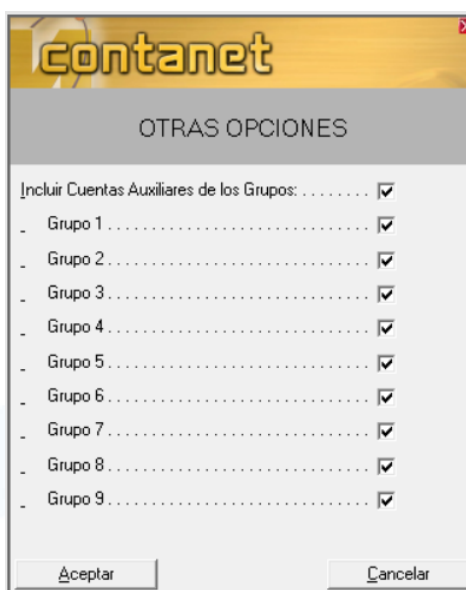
contanet

OTRAS OPCIONES

Incluir Cuentas Auxiliares de los Grupos: . . . . . . . . .

Grupo 1 . . . . . . . . . . . . . . . . . . . . . . . . . . . . .

Grupo 2 . . . . . . . . . . . . . . . . . . . . . . . . . . . . .

Grupo 3 . . . . . . . . . . . . . . . . . . . . . . . . . . . . .

Grupo 4 . . . . . . . . . . . . . . . . . . . . . . . . . . . . .

Grupo 5 . . . . . . . . . . . . . . . . . . . . . . . . . . . . .

Grupo 6 . . . . . . . . . . . . . . . . . . . . . . . . . . . . .

Grupo 7 . . . . . . . . . . . . . . . . . . . . . . . . . . . . .

Grupo 8 . . . . . . . . . . . . . . . . . . . . . . . . . . . . .

Grupo 9 . . . . . . . . . . . . . . . . . . . . . . . . . . . . .

Aceptar

Cancelar